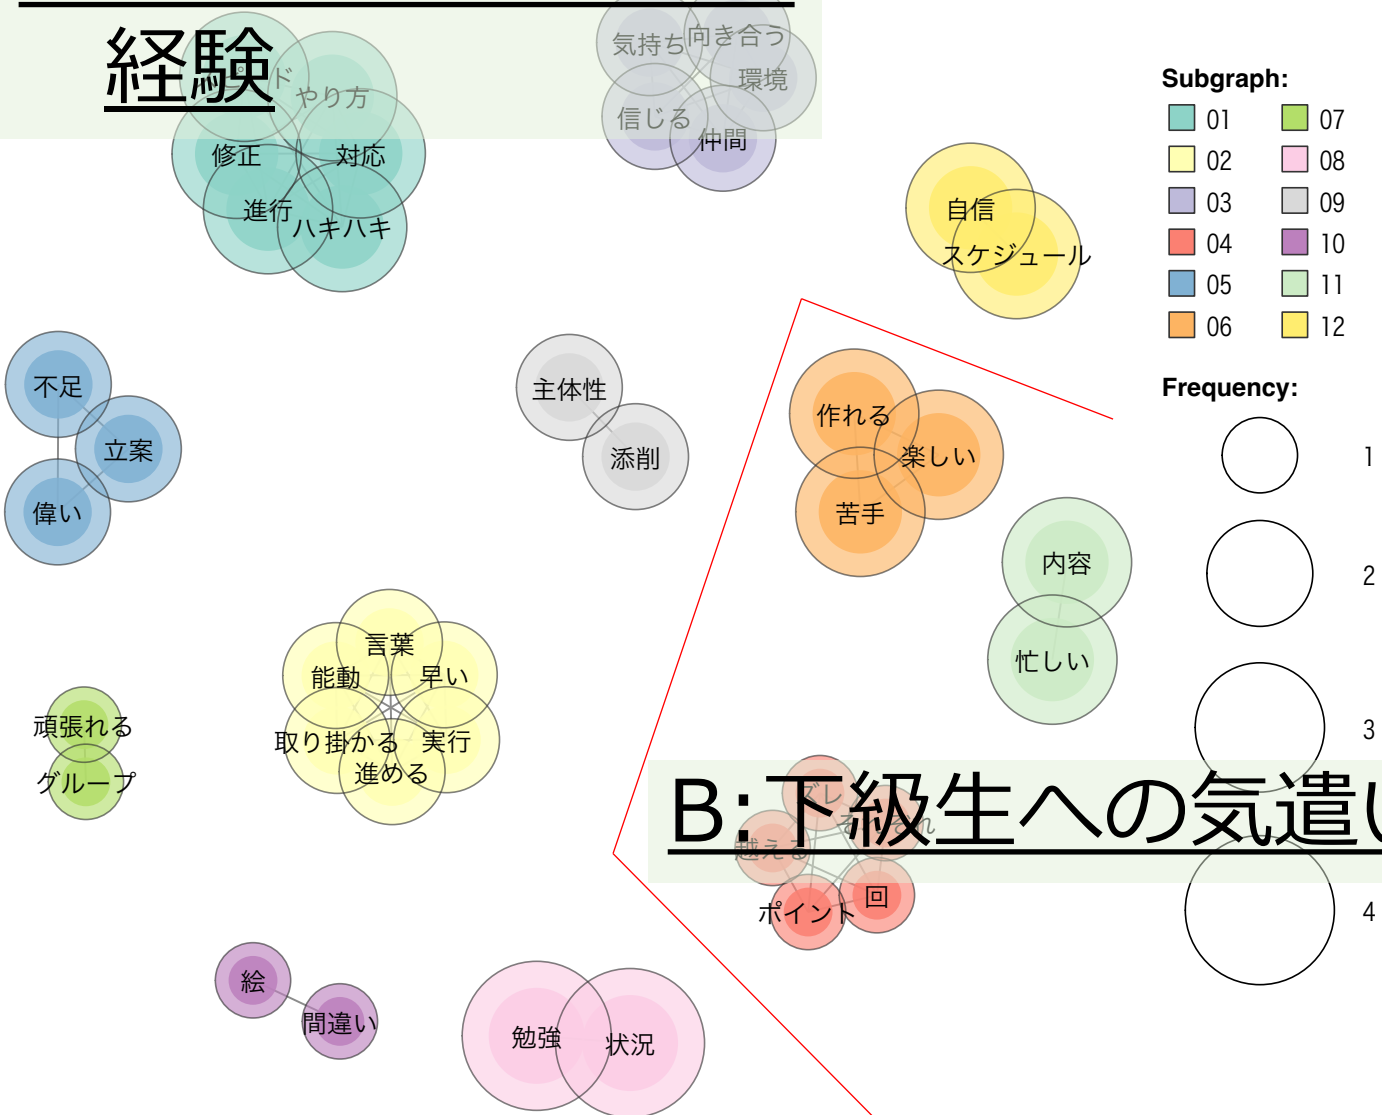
経験

ド
やり方
修正
対応
進行
ハキハキ

気持ち
向き合う
環境
信じる
仲間

Subgraph:
01
07
02
08
03
09
04
10
05
11
06
12

Frequency:
1
2
3
4

自信
スケジュール

不足
立案
偉い

主体性
添削

作れる
楽しい
苦手

内容
忙しい

言葉
能動
早い
取り掛かる
実行
進める

頑張れる
グループ

B:下級生への気遣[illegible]

ズレ
越える
ポイント
回

絵
間違い

勉強
状況